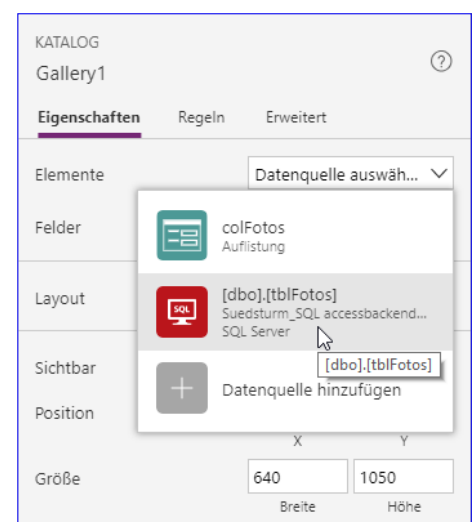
KATALOG
Gallery1
?
Eigenschaften Regeln Erweitert
Elemente
Datenquelle auswäh...
Felder
colFotos
Auflistung
Layout
SQL
[dbo].[tblFotos]
Suedsturm_SQL accessbackend...
SQL Server
[dbo].[tblFotos]
Sichtbar
+
Datenquelle hinzufügen
Position
X Y
Größe
640
1050
Breite Höhe